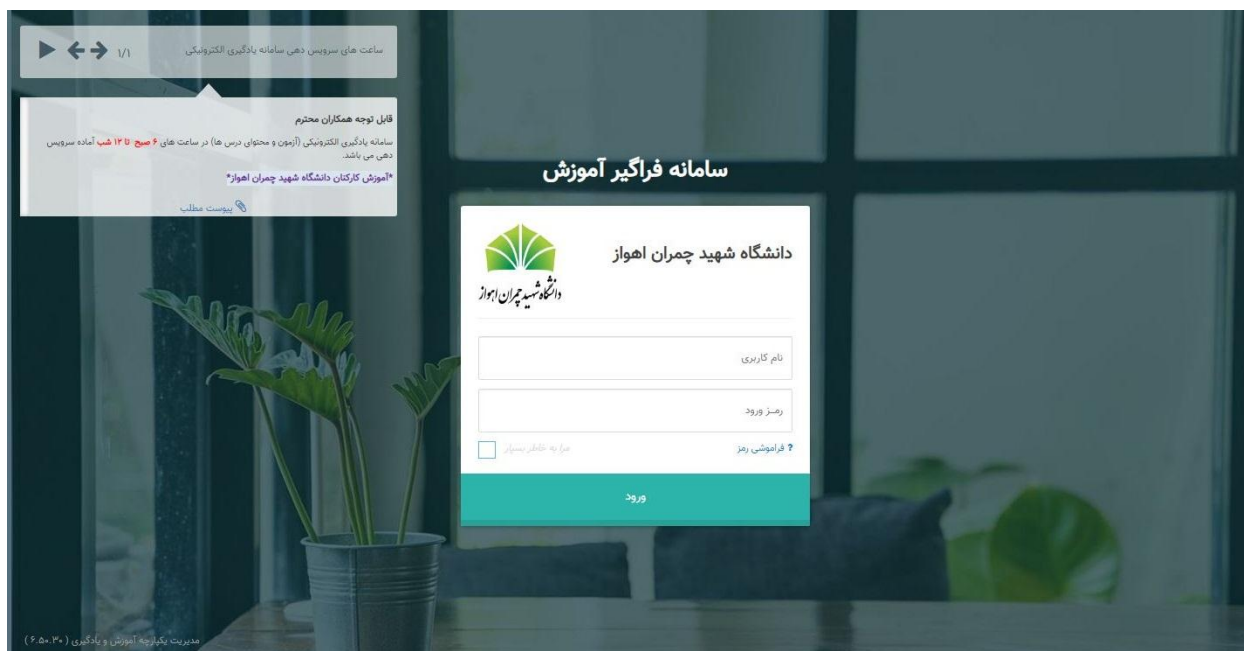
ساعت های سرویس دهی سامانه یادگیری الکترونیکی

۱/۱

قابل توجه همکاران محترم

سامانه یادگیری الکترونیکی (آزمون و محتوای درس ها) در ساعت های ۶ صبح تا ۱۲ شب آماده سرویس دهی می باشد.

*آموزش کارکنان دانشگاه شهید چمران اهواز*

پیوست مطلب

سامانه فراگیر آموزش

دانشگاه شهید چمران اهواز

دانشگاه شهید چمران اهواز

نام کاربری

رمز ورود

? فراموشی رمز

مرا به خاطر بسپار

ورود

مدیریت یکپارچه آموزش و یادگیری (۶.۵۰.۳۰)